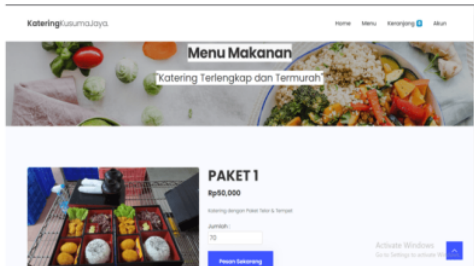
KateringKusumaJaya.

Home Menu Keranjang 0 Akun

Menu Makanan

"Katering Terlengkap dan Termurah"

PAKET 1

Rp50,000

Katering dengan Paket Nasi & Tempat

Jumlah :

70

Pesan Sekarang

Activate Windows
Go to Settings to activate Windows.